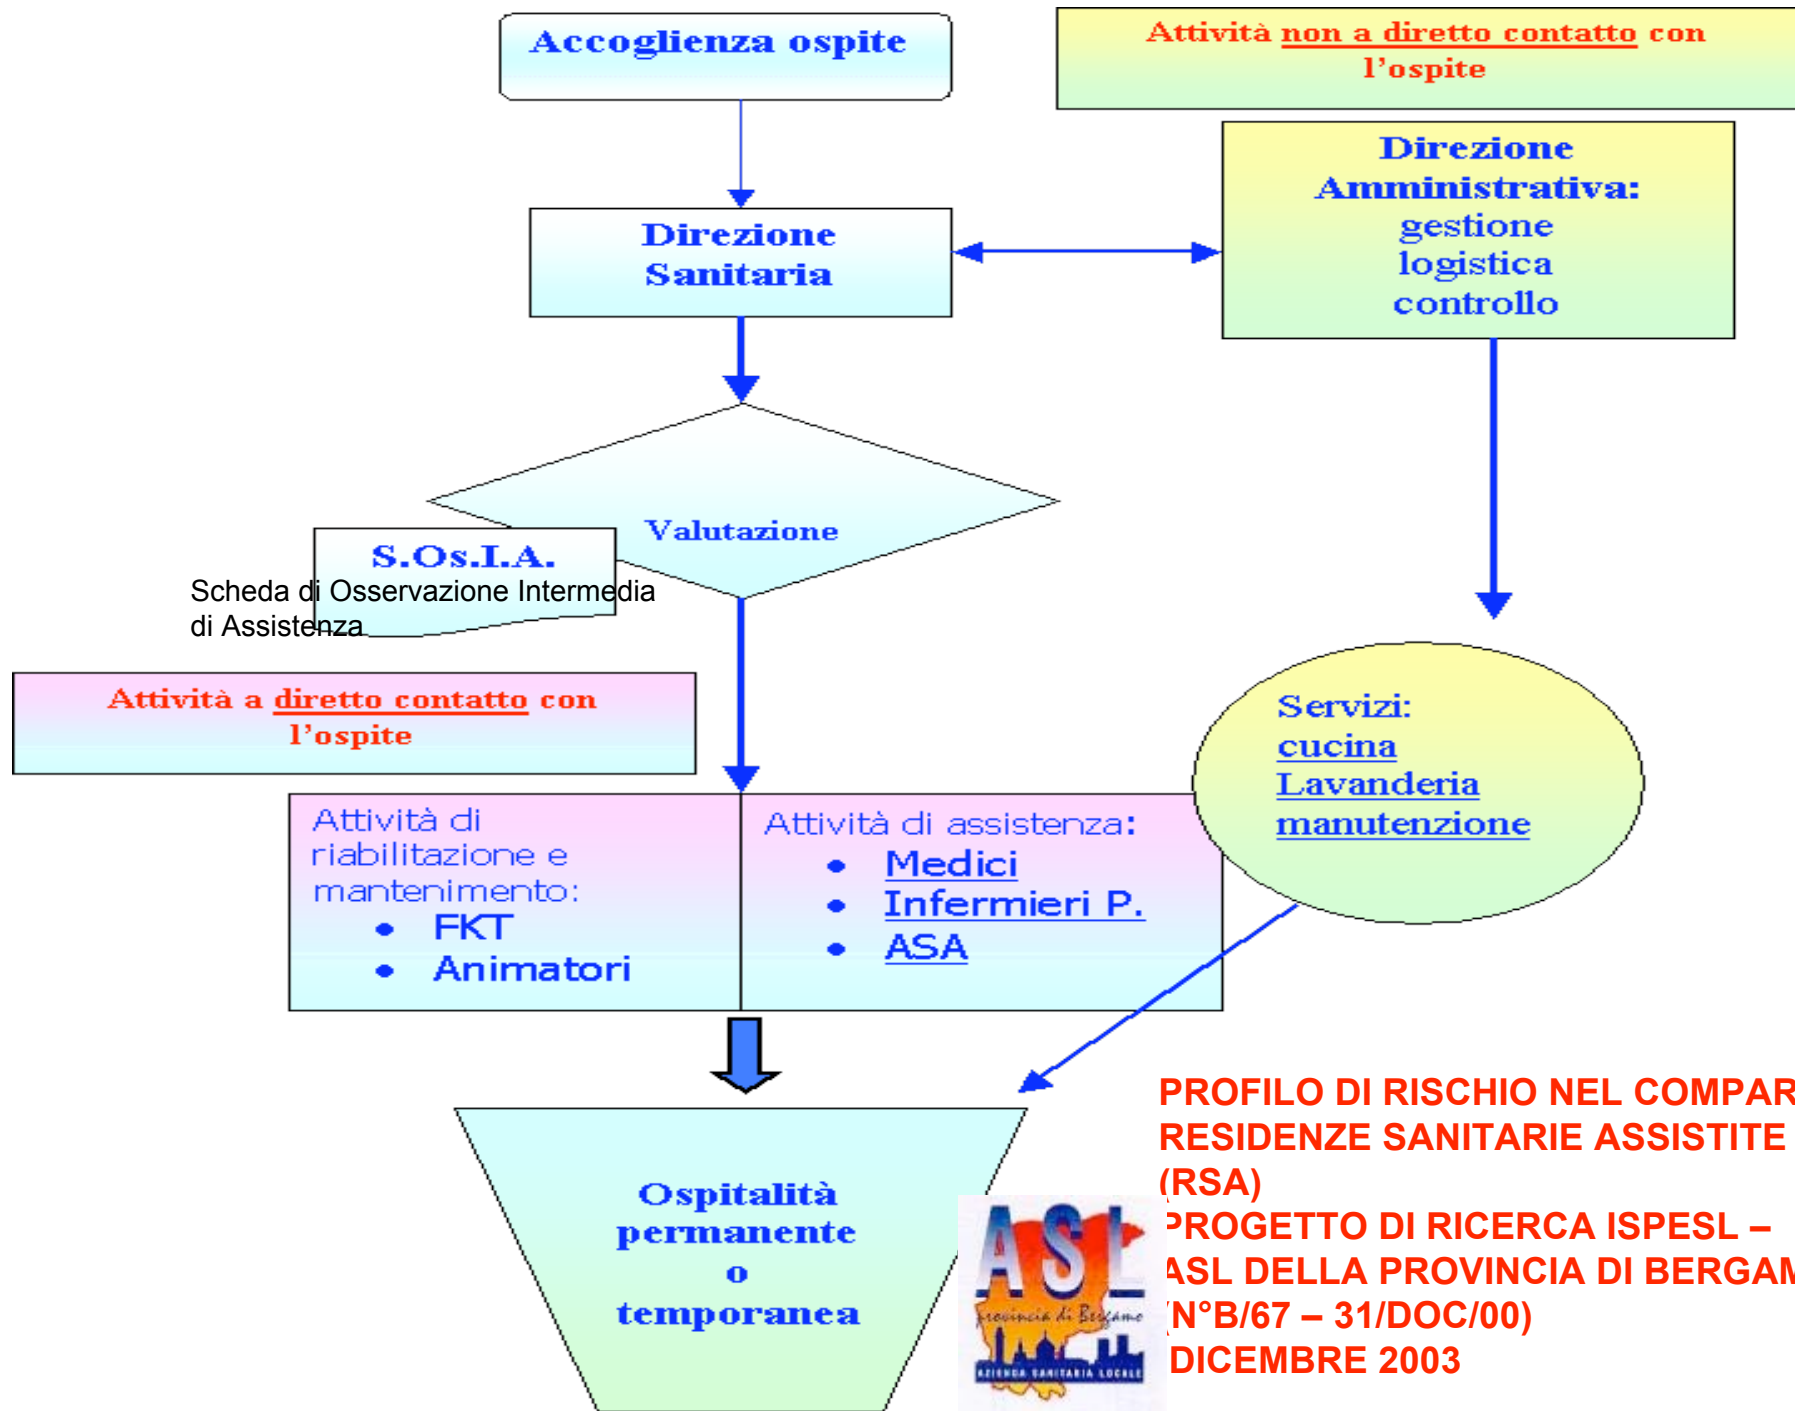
Accoglienza ospite

Attività non a diretto contatto con l'ospite

Direzione Sanitaria

Direzione Amministrativa: gestione logistica controllo

Valutazione

S.Os.I.A.
Scheda di Osservazione Intermedia di Assistenza

Attività a diretto contatto con l'ospite

Servizi:
cucina
Lavanderia
manutenzione

Attività di riabilitazione e mantenimento:
- FKT
- Animatori

Attività di assistenza:
- Medici
- Infermieri P.
- ASA

Ospitalità permanente o temporanea

ASL
Provincia di Bergamo
AZIENDA SANITARIA LOCALE

PROFILO DI RISCHIO NEL COMPAR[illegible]
RESIDENZE SANITARIE ASSISTITE
(RSA)
PROGETTO DI RICERCA ISPESL –
ASL DELLA PROVINCIA DI BERGAM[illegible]
(N°B/67 – 31/DOC/00)
DICEMBRE 2003